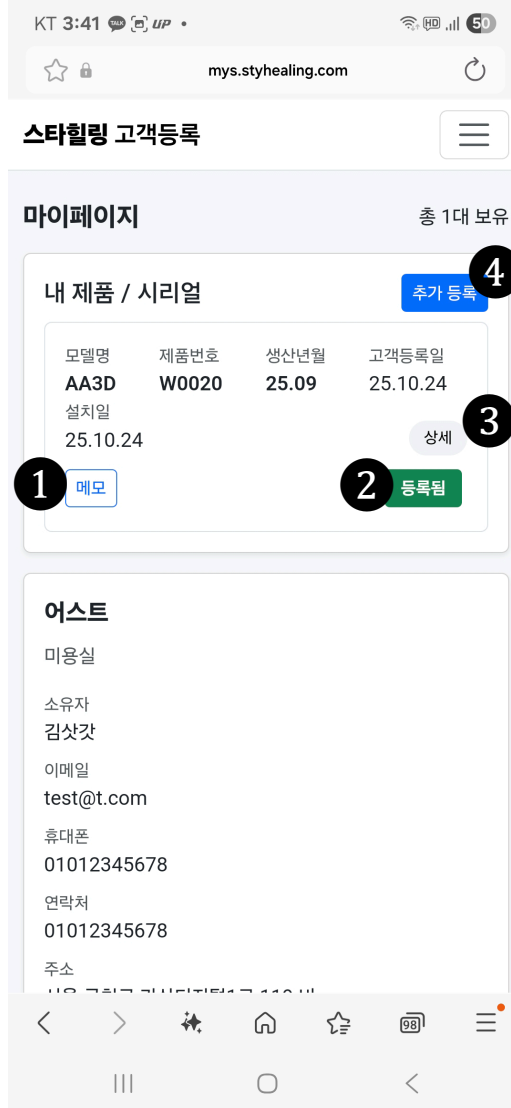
KT 3:41 TALK UP •
50

mys.styhealing.com

스타힐링 고객등록

마이페이지

총 1대 보유

내 제품 / 시리얼

추가 등록

4

| 모델명 | 제품번호 | 생산년월 | 고객등록일 |
|---|---|---|---|
| AA3D | W0020 | 25.09 | 25.10.24 |

설치일
25.10.24

3

상세

1

메모

2

등록됨

어스트

미용실

소유자
김삿갓

이메일
test@t.com

휴대폰
01012345678

연락처
01012345678

주소
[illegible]

98